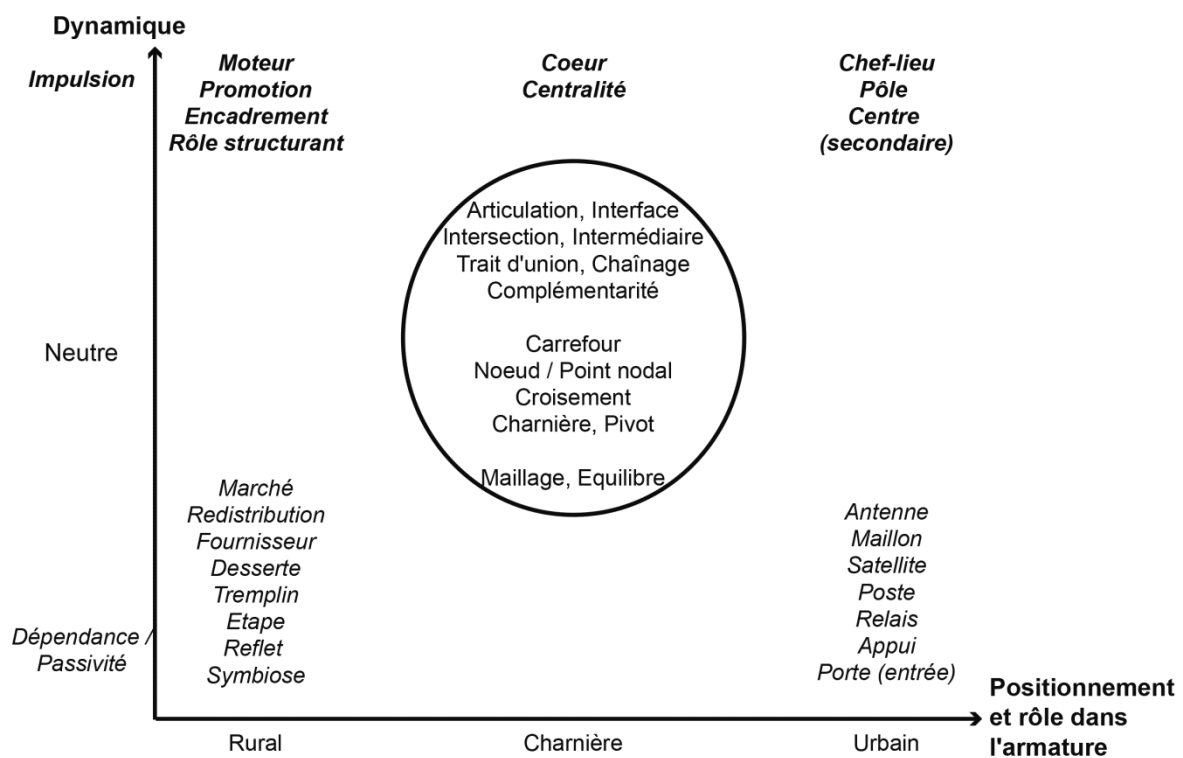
Dynamique

Impulsion

Moteur
Promotion
Encadrement
Rôle structurant

Coeur
Centralité

Chef-lieu
Pôle
Centre
(secondaire)

Articulation, Interface
Intersection, Intermédiaire
Trait d'union, Chaînage
Complémentarité

Carrefour
Noeud / Point nodal
Croisement
Charnière, Pivot

Maillage, Equilibre

Neutre

Marché
Redistribution
Fournisseur
Desserte
Tremplin
Etape
Reflet
Symbiose

Antenne
Maillon
Satellite
Poste
Relais
Appui
Porte (entrée)

Dépendance / Passivité

Positionnement et rôle dans l'armature

Rural

Charnière

Urbain